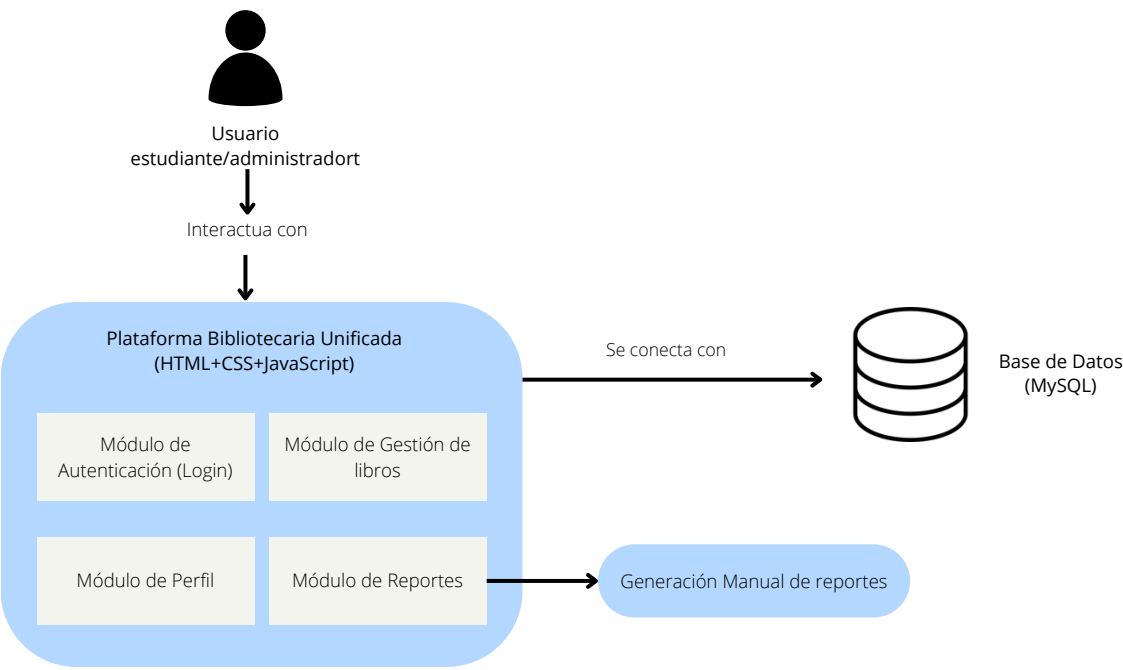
Usuario
estudiante/administradort

Interactua con

Plataforma Bibliotecaria Unificada
(HTML+CSS+JavaScript)

Módulo de Autenticación (Login)

Módulo de Gestión de libros

Módulo de Perfil

Módulo de Reportes

Se conecta con

Base de Datos
(MySQL)

Generación Manual de reportes